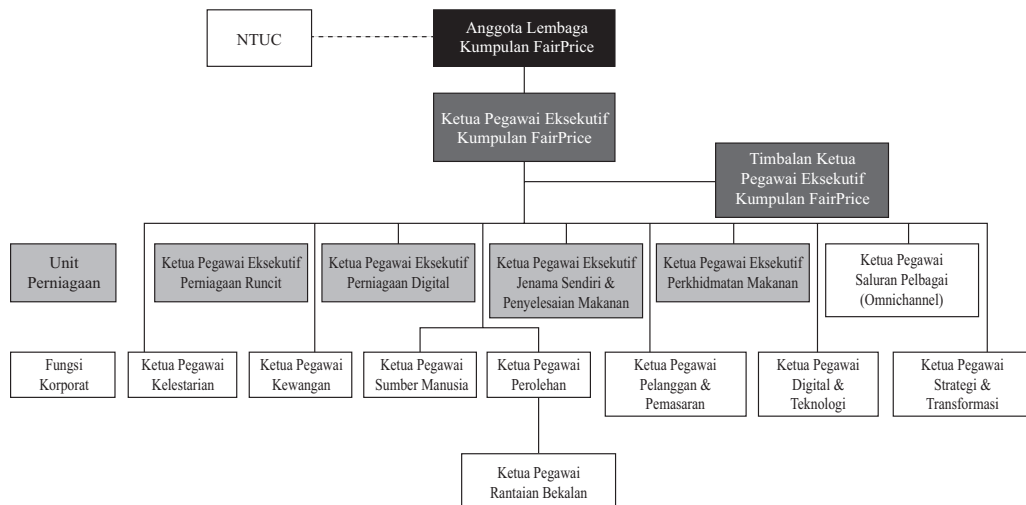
NTUC

Anggota Lembaga Kumpulan FairPrice

Ketua Pegawai Eksekutif Kumpulan FairPrice

Timbalan Ketua Pegawai Eksekutif Kumpulan FairPrice

Unit Perniagaan

Ketua Pegawai Eksekutif Perniagaan Runcit

Ketua Pegawai Eksekutif Perniagaan Digital

Ketua Pegawai Eksekutif Jenama Sendiri & Penyelesaian Makanan

Ketua Pegawai Eksekutif Perkhidmatan Makanan

Ketua Pegawai Saluran Pelbagai (Omnichannel)

Fungsi Korporat

Ketua Pegawai Kelestarian

Ketua Pegawai Kewangan

Ketua Pegawai Sumber Manusia

Ketua Pegawai Perolehan

Ketua Pegawai Pelanggan & Pemasaran

Ketua Pegawai Digital & Teknologi

Ketua Pegawai Strategi & Transformasi

Ketua Pegawai Rantaian Bekalan